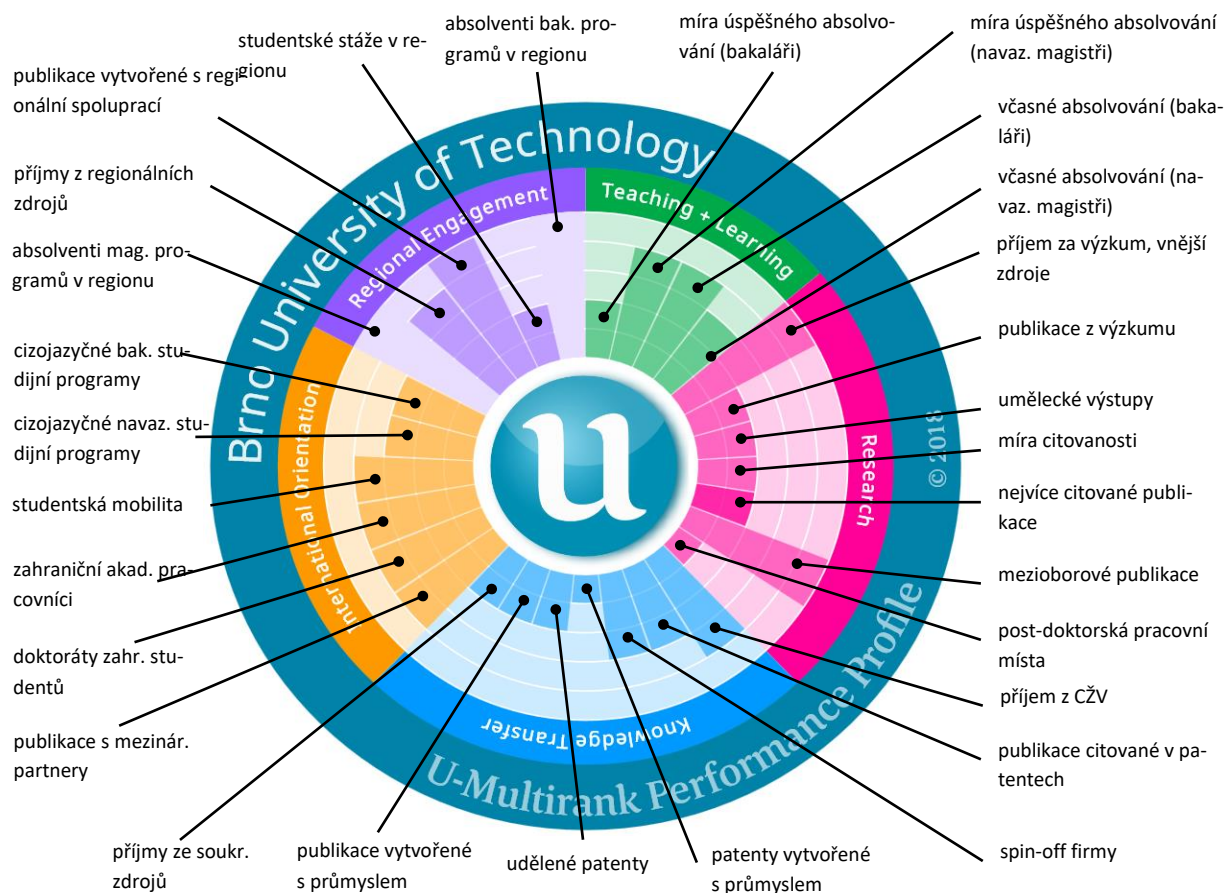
studentské stáže v regionu

absolventi bak. programů v regionu

míra úspěšného absolvování (bakaláři)

míra úspěšného absolvování (navaz. magistři)

publikace vytvořené s regionální spoluprací

včasné absolvování (bakaláři)

příjmy z regionálních zdrojů

včasné absolvování (navaz. magistři)

příjem za výzkum, vnější zdroje

absolventi mag. programů v regionu

publikace z výzkumu

cizojazyčné bak. studijní programy

umělecké výstupy

cizojazyčné navaz. studijní programy

míra citovanosti

studentská mobilita

nejvíce citované publikace

zahraniční akad. pracovníci

mezioborové publikace

doktoráty zahr. studentů

post-doktorská pracovní místa

příjem z CŽV

publikace s mezinár. partnery

publikace citované v patentech

spin-off firmy

příjmy ze soukr. zdrojů

publikace vytvořené s průmyslem

udělené patenty

patenty vytvořené s průmyslem

Brno University of Technology

Regional Engagement

Teaching + Learning

Research

Knowledge Transfer

International Orientation

U-Multirank Performance Profile

© 2018

u